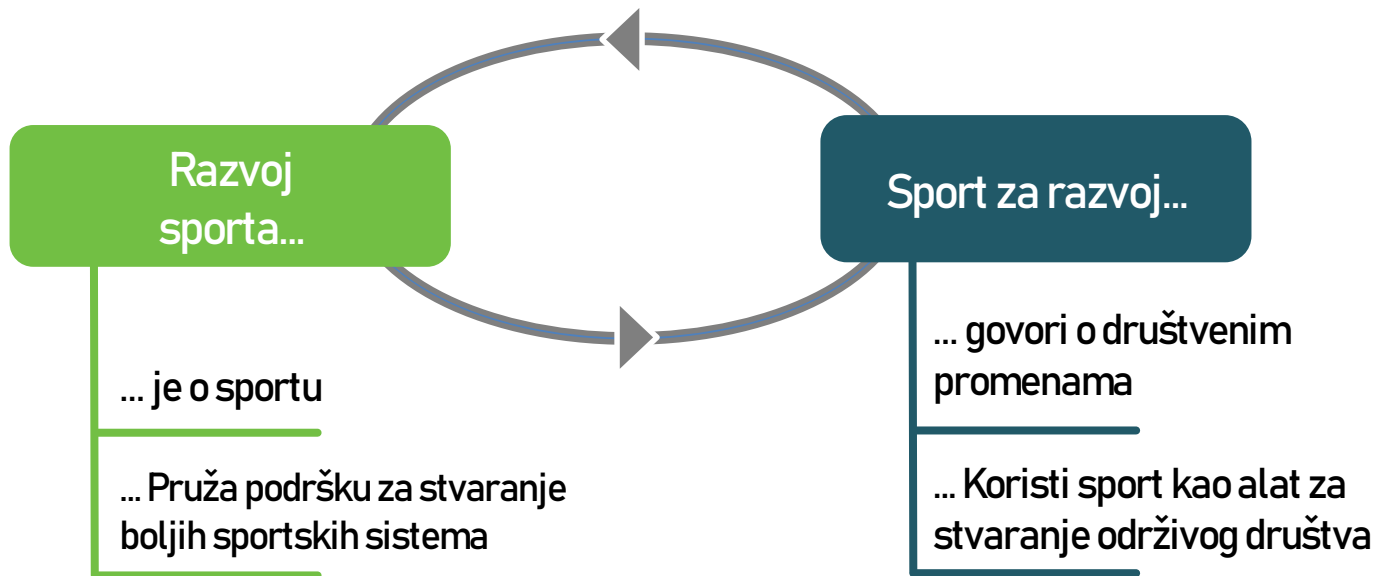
Razvoj sporta...

... je o sportu

... Pruža podršku za stvaranje boljih sportskih sistema

Sport za razvoj...

... govori o društvenim promenama

... Koristi sport kao alat za stvaranje održivog društva